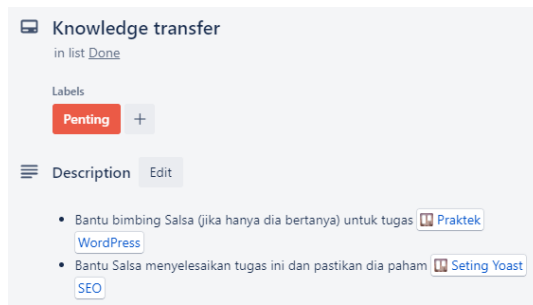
Knowledge transfer
in list Done

Labels
Penting +

Description Edit

- Bantu bimbing Salsa (jika hanya dia bertanya) untuk tugas Praktek WordPress
- Bantu Salsa menyelesaikan tugas ini dan pastikan dia paham Seting Yoast SEO